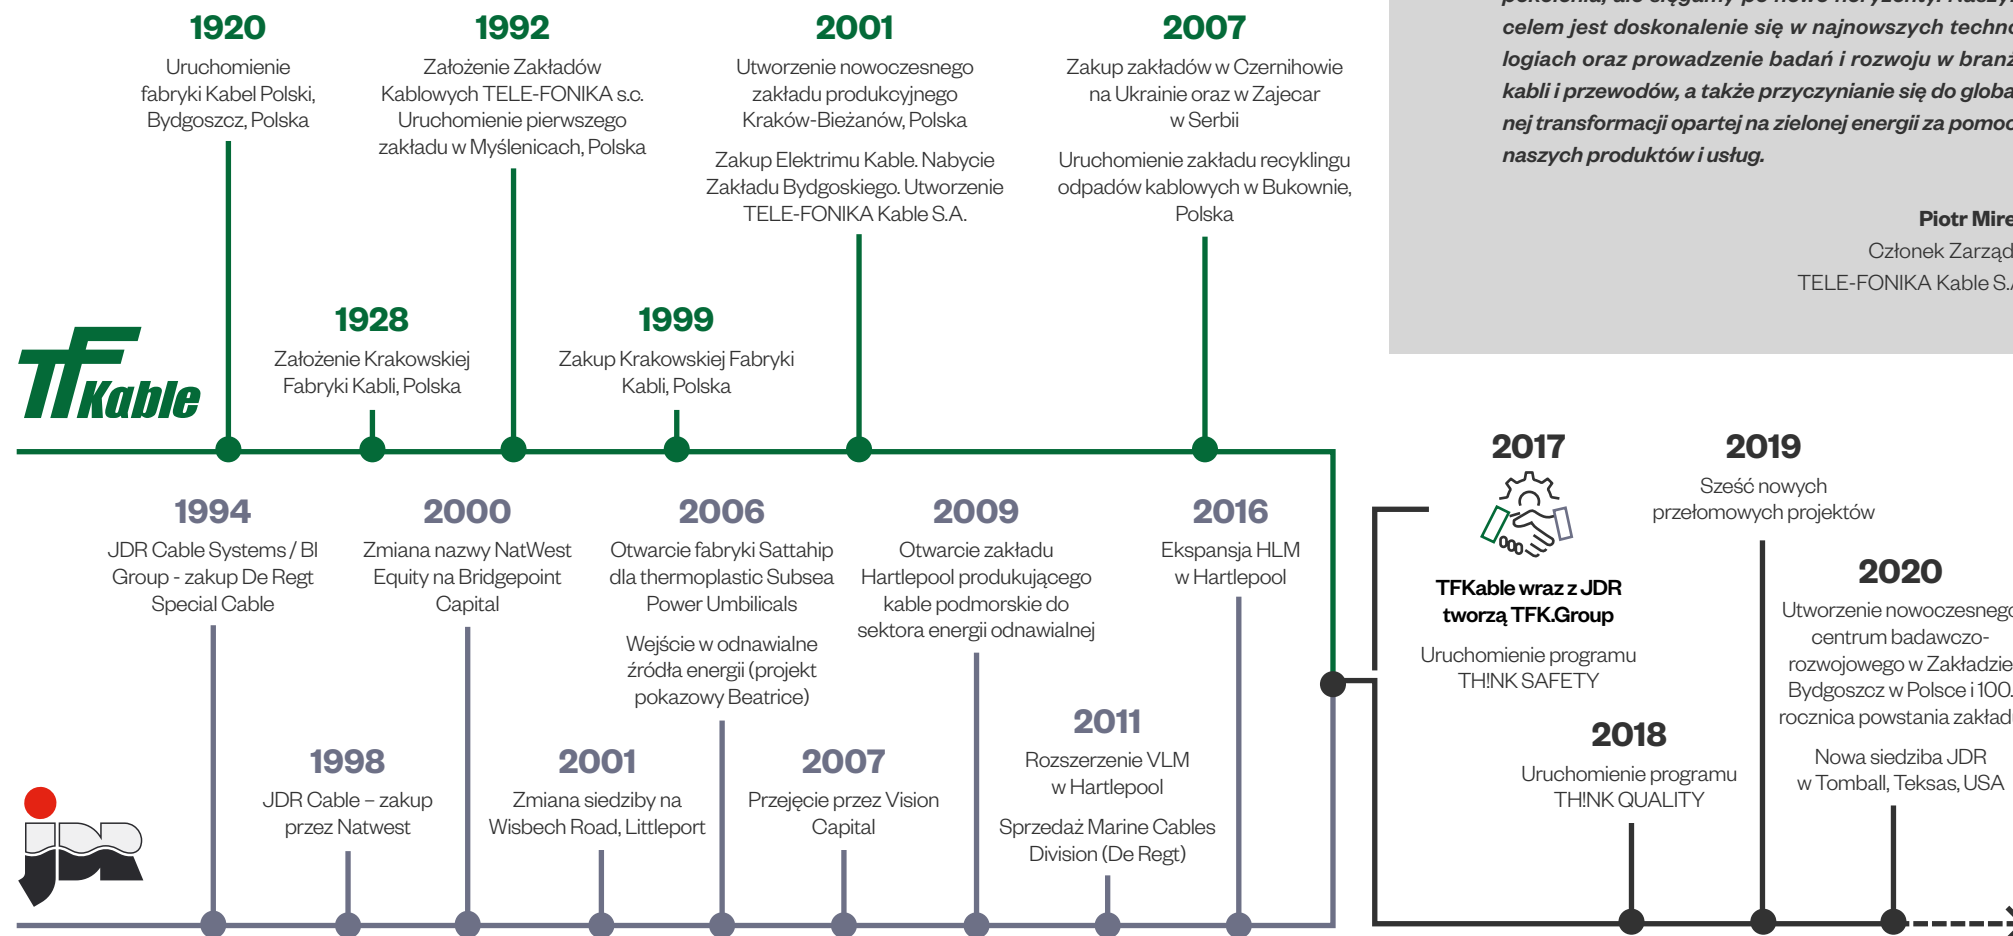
pokolenia, ale sięgamy po nowe horyzonty. Naszy celem jest doskonalenie się w najnowszych techno logiach oraz prowadzenie badań i rozwoju w branż kabli i przewodów, a także przyczynianie się do globa nej transformacji opartej na zielonej energii za pomoc naszych produktów i usług.

Piotr Mire
Członek Zarząd
TELE-FONIKA Kable S.

1920
Uruchomienie fabryki Kabel Polski, Bydgoszcz, Polska

1992
Założenie Zakładów Kablowych TELE-FONIKA s.c. Uruchomienie pierwszego zakładu w Myślenicach, Polska

2001
Utworzenie nowoczesnego zakładu produkcyjnego Kraków-Bieżanów, Polska

Zakup Elektrimu Kable. Nabycie Zakładu Bydgoskiego. Utworzenie TELE-FONIKA Kable S.A.

2007
Zakup zakładów w Czernihowie na Ukrainie oraz w Zajecar w Serbii

Uruchomienie zakładu recyklingu odpadów kablowych w Bukownie, Polska

TFKable

1928
Założenie Krakowskiej Fabryki Kabli, Polska

1999
Zakup Krakowskiej Fabryki Kabli, Polska

1994
JDR Cable Systems / BI Group - zakup De Regt Special Cable

2000
Zmiana nazwy NatWest Equity na Bridgepoint Capital

2006
Otwarcie fabryki Sattahip dla thermoplastic Subsea Power Umbilicals

Wejście w odnawialne źródła energii (projekt pokazowy Beatrice)

2009
Otwarcie zakładu Hartlepool produkującego kable podmorskie do sektora energii odnawialnej

2016
Ekspansja HLM w Hartlepool

1998
JDR Cable – zakup przez Natwest

2001
Zmiana siedziby na Wisbech Road, Littleport

2007
Przejęcie przez Vision Capital

2011
Rozszerzenie VLM w Hartlepool

Sprzedaż Marine Cables Division (De Regt)

jdr

2017
TFKable wraz z JDR tworzą TFK.Group

Uruchomienie programu TH!NK SAFETY

2018
Uruchomienie programu TH!NK QUALITY

2019
Sześć nowych przełomowych projektów

2020
Utworzenie nowoczesneg centrum badawczo-rozwojowego w Zakładzie Bydgoszcz w Polsce i 100. rocznica powstania zakład

Nowa siedziba JDR w Tomball, Teksas, USA